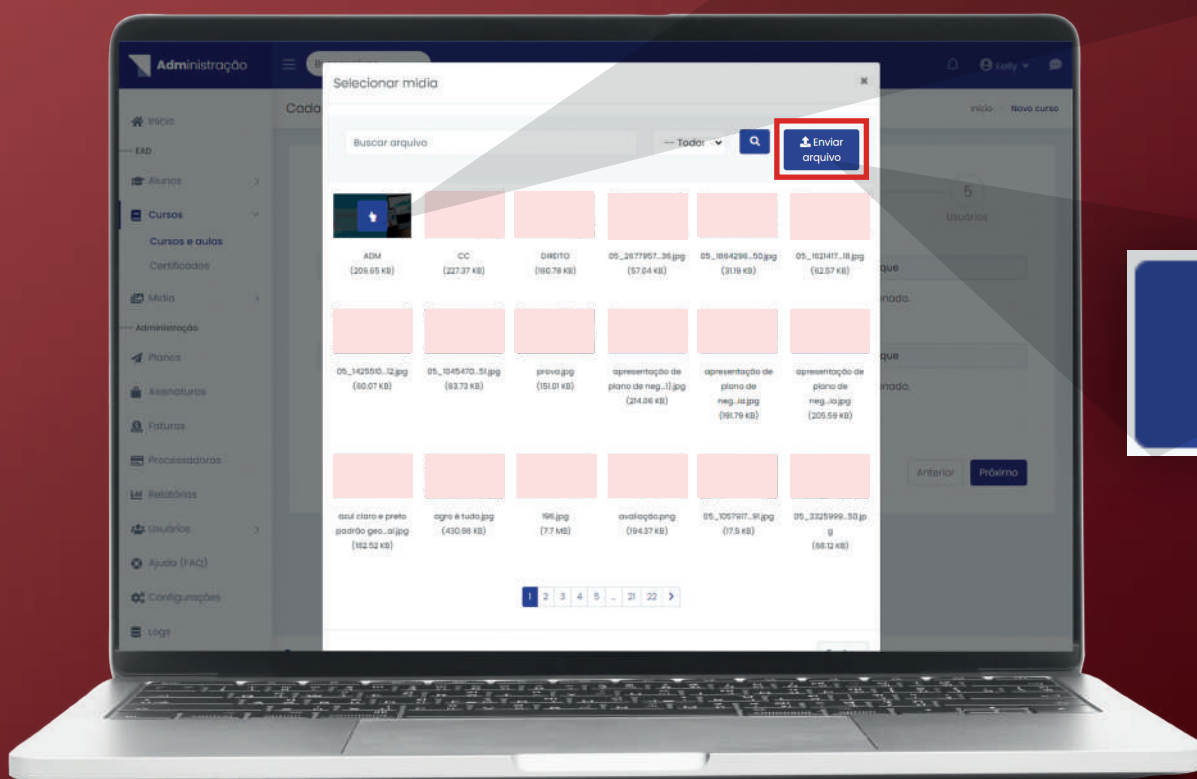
Administração

Início

EAD

Alunos

Cursos

Cursos e aulas

Certificados

Mídia

Administração

Planos

Assinaturas

Faturas

Processadoras

Relatórios

Usuários

Ajuda (FAQ)

Configurações

Logs

Cada

Início > Novo curso

5

Usuários

que

onado.

que

onado.

Anterior

Próximo

Selecionar mídia

×

Buscar arquivo

-- Todos

Enviar arquivo

ADM (209.65 KB)

CC (227.37 KB)

DIREITO (180.78 KB)

05_2677957...36.jpg (57.04 KB)

05_1864298...50.jpg (31.19 KB)

05_1621417...18.jpg (62.57 KB)

05_1425510...12.jpg (60.07 KB)

05_1045470...51.jpg (63.73 KB)

prova.jpg (151.01 KB)

apresentação de plano de neg...1).jpg (214.06 KB)

apresentação de plano de neg...io.jpg (191.79 KB)

apresentação de plano de neg...io.jpg (205.59 KB)

azul claro e preto padrão geo...al.jpg (182.52 KB)

agro é tudo.jpg (430.98 KB)

196.jpg (7.7 MB)

avaliação.png (194.37 KB)

05_1057917...91.jpg (17.5 KB)

05_3325999...50.jpg (68.12 KB)

1 2 3 4 5 ... 21 22 >

Kelly